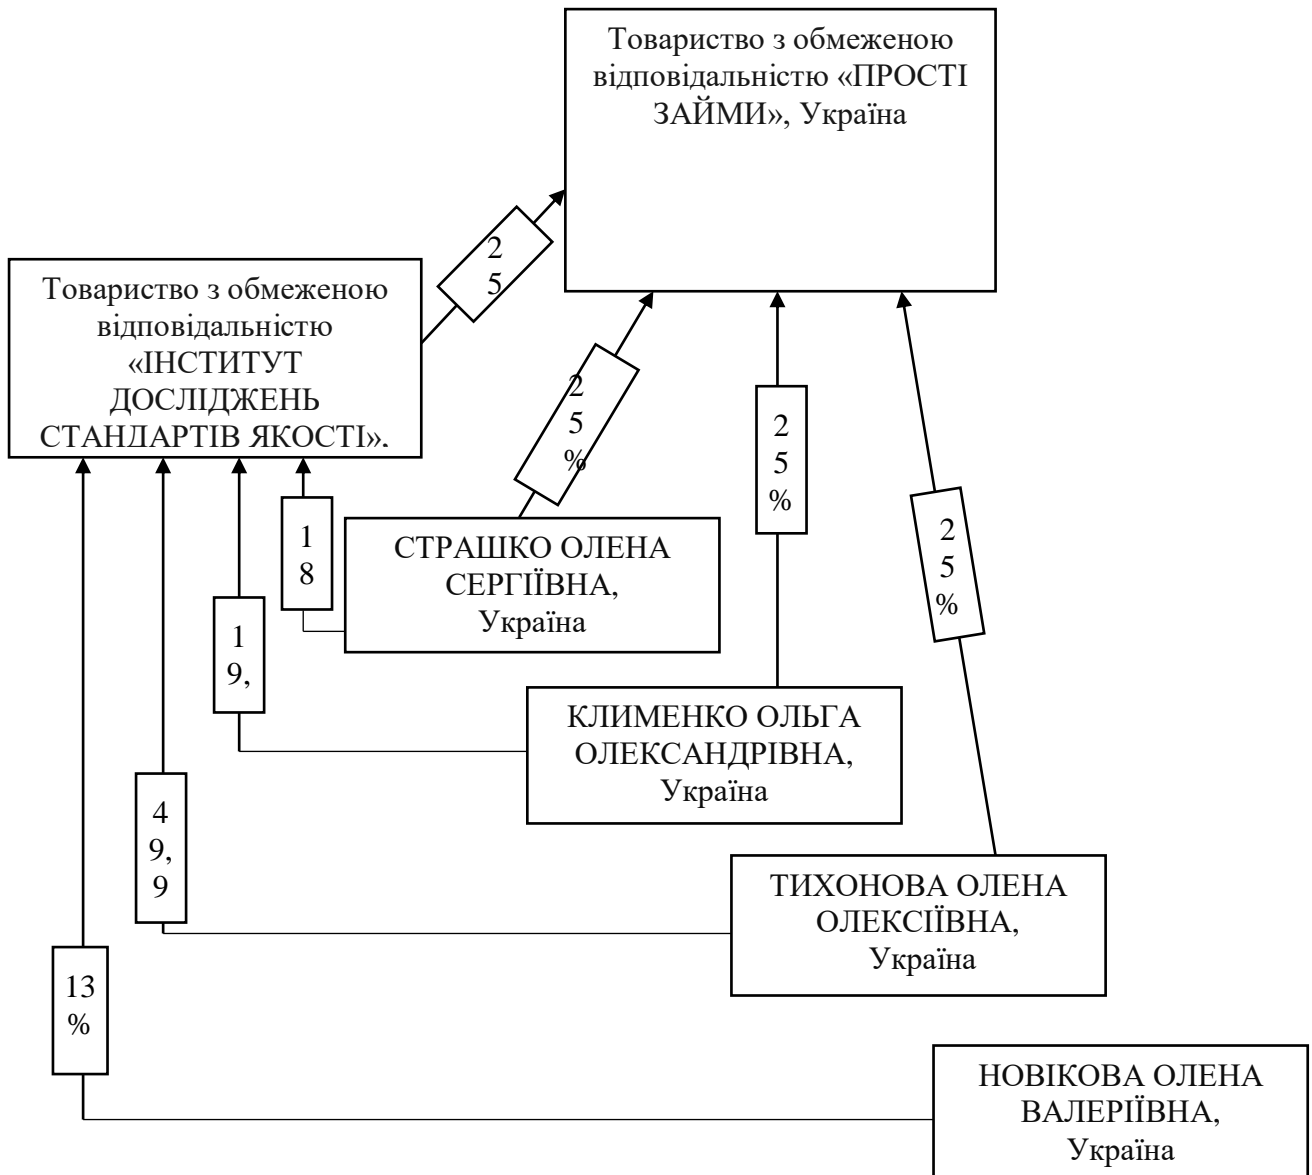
Товариство з обмеженою відповідальністю «ПРОСТІ ЗАЙМИ», Україна

Товариство з обмеженою відповідальністю «ІНСТИТУТ ДОСЛІДЖЕНЬ СТАНДАРТІВ ЯКОСТІ».

2
5

2
5
%

2
5
%

2
5
%

1
8

СТРАШКО ОЛЕНА СЕРГІЇВНА, Україна

1
9,

КЛИМЕНКО ОЛЬГА ОЛЕКСАНДРІВНА, Україна

4
9,
9

ТИХОНОВА ОЛЕНА ОЛЕКСІЇВНА, Україна

13
%

НОВІКОВА ОЛЕНА ВАЛЕРІЇВНА, Україна